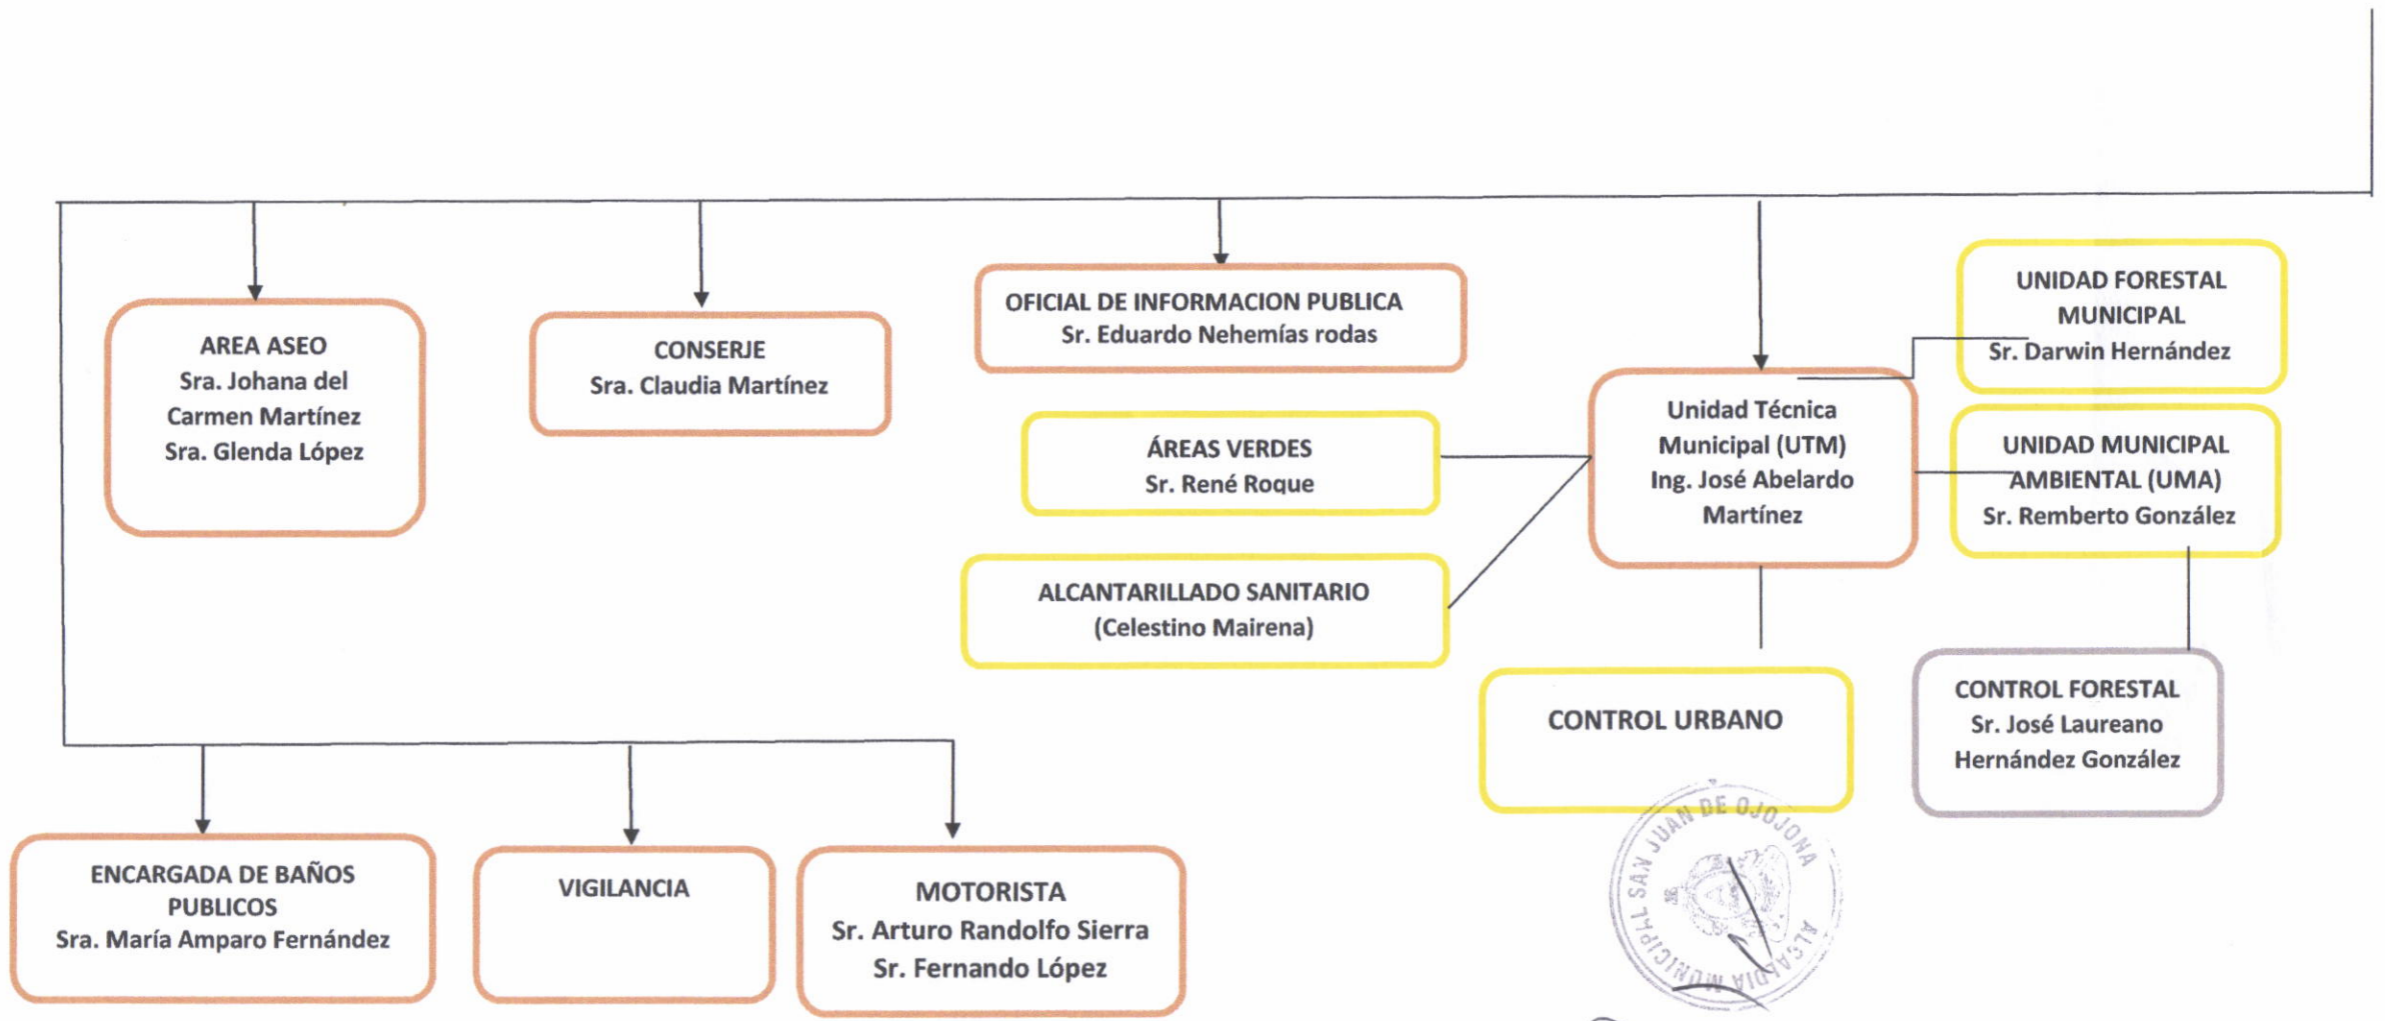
AREA ASEO
Sra. Johana del Carmen Martínez
Sra. Glenda López

CONSERJE
Sra. Claudia Martínez

OFICIAL DE INFORMACION PUBLICA
Sr. Eduardo Nehemías rodas

ÁREAS VERDES
Sr. René Roque

ALCANTARILLADO SANITARIO
(Celestino Mairena)

Unidad Técnica Municipal (UTM)
Ing. José Abelardo Martínez

UNIDAD FORESTAL MUNICIPAL
Sr. Darwin Hernández

UNIDAD MUNICIPAL AMBIENTAL (UMA)
Sr. Remberto González

CONTROL URBANO

CONTROL FORESTAL
Sr. José Laureano Hernández González

ENCARGADA DE BAÑOS PUBLICOS
Sra. María Amparo Fernández

VIGILANCIA

MOTORISTA
Sr. Arturo Randolfo Sierra
Sr. Fernando López

ALCALDIA MUNICIPAL SAN JUAN DE OJOJONA